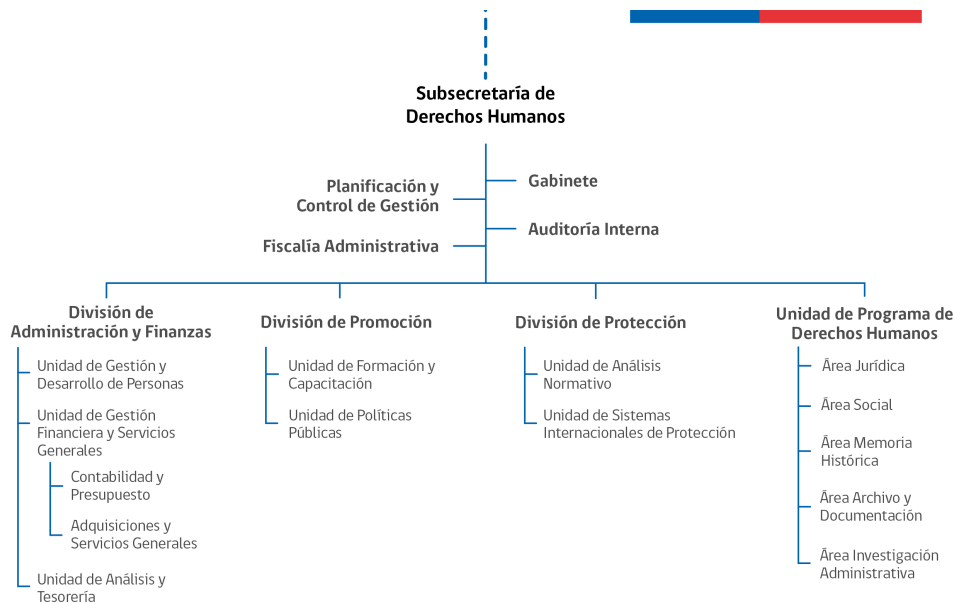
Subsecretaría de Derechos Humanos

Planificación y Control de Gestión

Gabinete

Auditoría Interna

Fiscalía Administrativa

División de Administración y Finanzas

Unidad de Gestión y Desarrollo de Personas

Unidad de Gestión Financiera y Servicios Generales

Contabilidad y Presupuesto

Adquisiciones y Servicios Generales

Unidad de Análisis y Tesorería

División de Promoción

Unidad de Formación y Capacitación

Unidad de Políticas Públicas

División de Protección

Unidad de Análisis Normativo

Unidad de Sistemas Internacionales de Protección

Unidad de Programa de Derechos Humanos

Área Jurídica

Área Social

Área Memoria Histórica

Área Archivo y Documentación

Área Investigación Administrativa